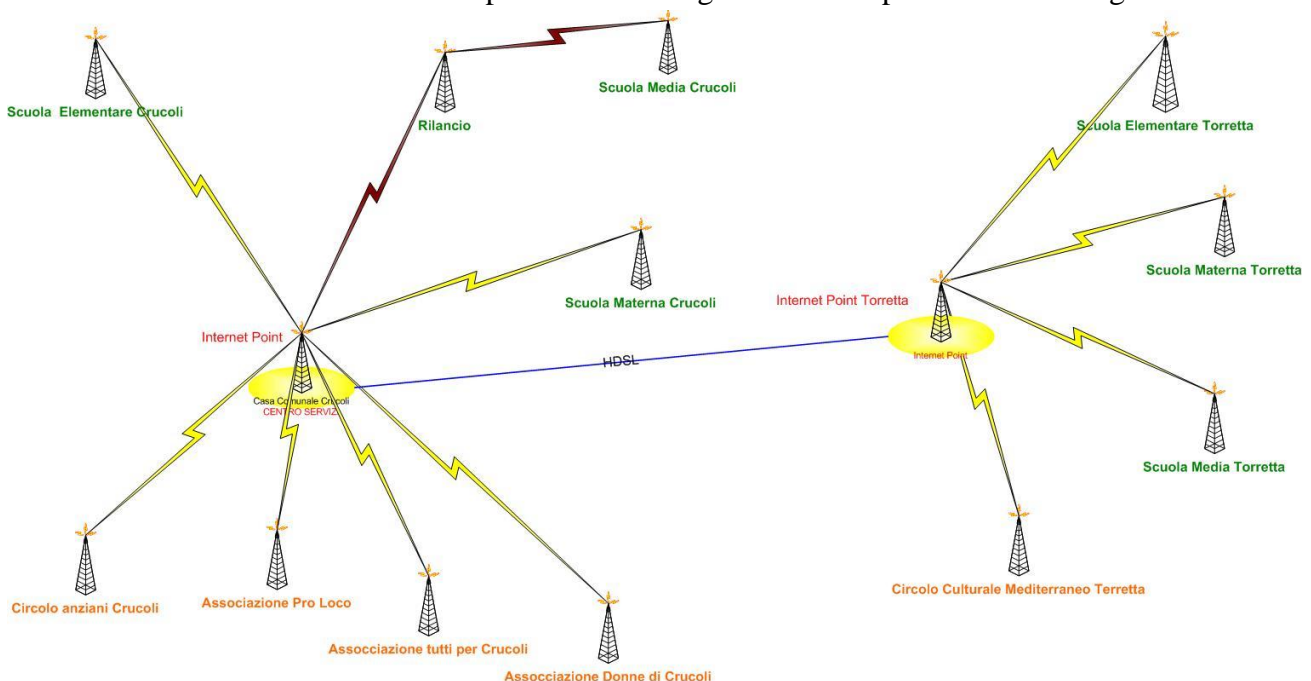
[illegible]

Scuola Elementare Crucoli

Rilancio

Scuola Media Crucoli

Scuola Elementare Torretta

Scuola Materna Torretta

Internet Point Torretta

Scuola Materna Crucoli

Internet Point

HDSL

Casa Comunale Crucoli
CENTRO SERVIZI

Internet Point

Scuola Media Torretta

Circolo anziani Crucoli

Associazione Pro Loco

Associazione tutti per Crucoli

Associazione Donne di Crucoli

Circolo Culturale Mediterraneo Terretta